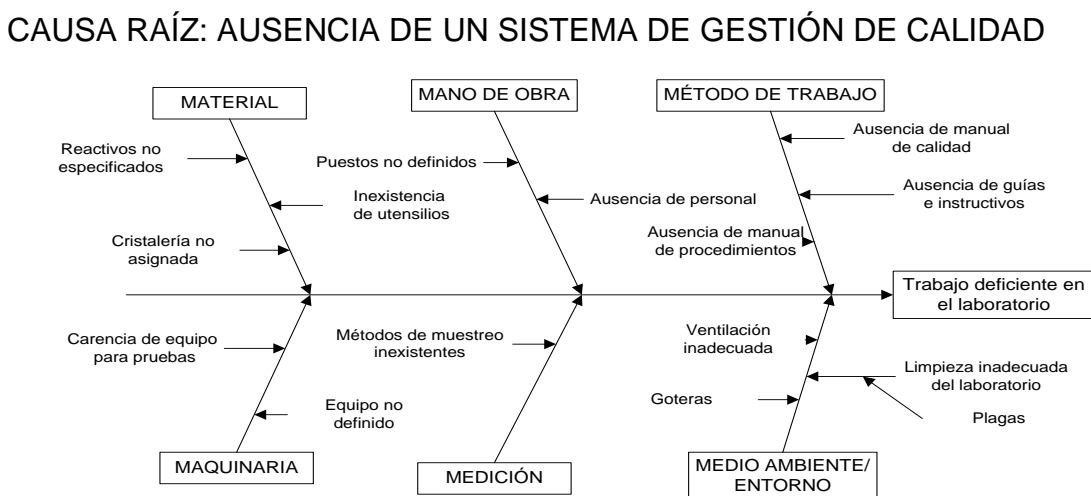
CAUSA RAÍZ: AUSENCIA DE UN SISTEMA DE GESTIÓN DE CALIDAD

MATERIAL

Reactivos no especificados

Inexistencia de utensilios

Cristalería no asignada

MANO DE OBRA

Puestos no definidos

Ausencia de personal

MÉTODO DE TRABAJO

Ausencia de manual de calidad

Ausencia de guías e instructivos

Ausencia de manual de procedimientos

Trabajo deficiente en el laboratorio

Carencia de equipo para pruebas

Equipo no definido

MAQUINARIA

Métodos de muestreo inexistentes

MEDICIÓN

Ventilación inadecuada

Limpieza inadecuada del laboratorio

Goteras

Plagas

MEDIO AMBIENTE/ ENTORNO